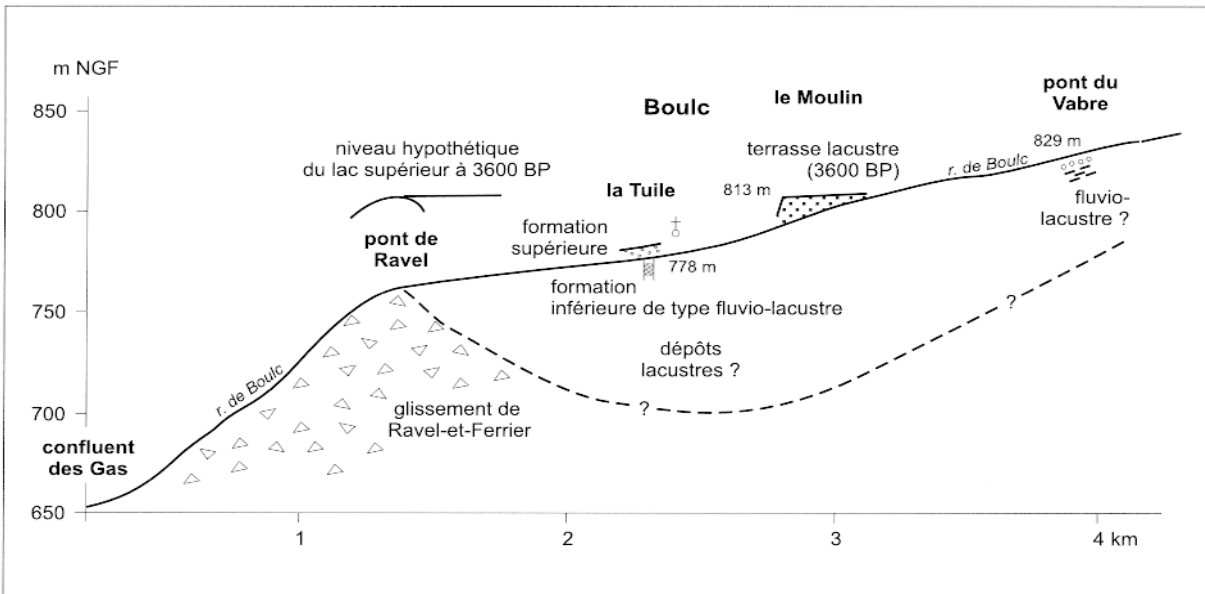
m NGF

850

800

750

700

650

Boulc

le Moulin

pont du Vabre

829 m

niveau hypothétique du lac supérieur à 3600 BP

terrasse lacustre (3600 BP)

r. de Boulc

la Tuile

813 m

fluvio-lacustre ?

pont de Ravel

formation supérieure

778 m

formation inférieure de type fluvio-lacustre

?

dépôts lacustres ?

r. de Boulc

glissement de Ravel-et-Ferrier

?

confluent des Gas

1

2

3

4 km